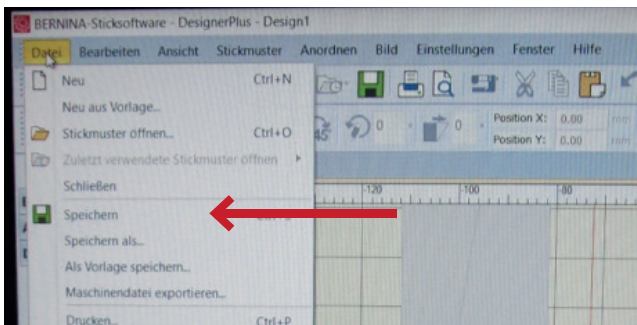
BERNINA-Sticksoftware - DesignerPlus - Design1

Datei Bearbeiten Ansicht Stickmuster Anordnen Bild Einstellungen Fenster Hilfe

Neu Ctrl+N
Neu aus Vorlage...
Stickmuster öffnen... Ctrl+O
Zuletzt verwendete Stickmuster öffnen
Schließen
Speichern
Speichern als...
Als Vorlage speichern...
Maschinendatei exportieren...
Drucken... Ctrl+P

Position X: 0.00
Position Y: 0.00

-120 -100 -80